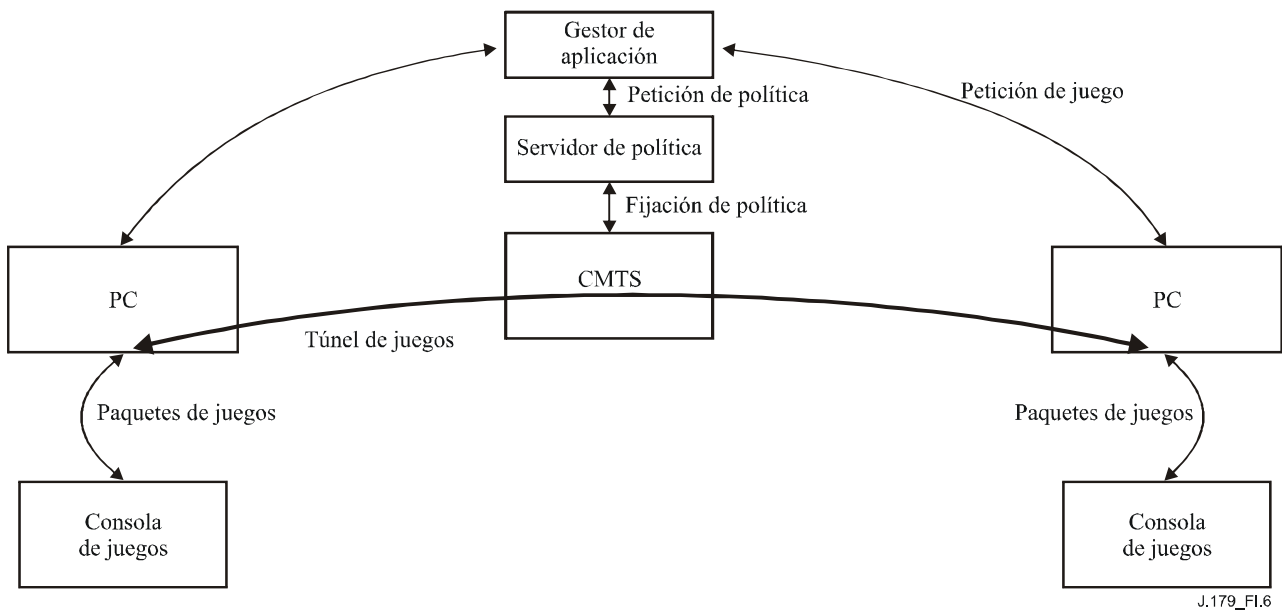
Gestor de aplicación

Petición de política

Petición de juego

Servidor de política

Fijación de política

PC

CMTS

PC

Túnel de juegos

Paquetes de juegos

Paquetes de juegos

Consola de juegos

Consola de juegos

J.179_FI.6